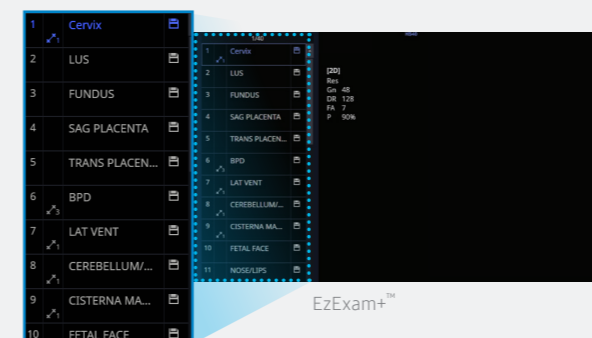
1 Cervix
2 LUS
3 FUNDUS
4 SAG PLACENTA
5 TRANS PLACEN...
6 BPD
7 LAT VENT
8 CEREBELLUM/...
9 CISTERNA MA...
10 FETAL FACE

1 Cervix
2 LUS
3 FUNDUS
4 SAG PLACENTA
5 TRANS PLACEN...
6 BPD
7 LAT VENT
8 CEREBELLUM/...
9 CISTERNA MA...
10 FETAL FACE
11 NOSE/LIPS

[2D]
Res
Gn 48
DR 128
FA 7
P 90%

EzExam+™